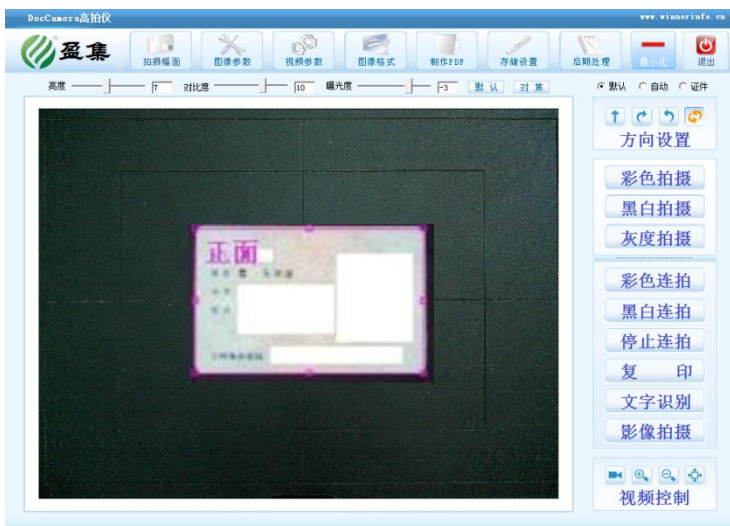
DocCamera高拍仪

www.winnerinfo.cn

盈集

拍摄幅面
图像参数
视频参数
图像格式
制作PDF
存储设置
后期处理
最小化
退出

亮度 7 对比度 10 曝光度 -3 默 认 对 焦

默认 自动 证件

方向设置

正面

彩色拍摄
黑白拍摄
灰度拍摄
彩色连拍
黑白连拍
停止连拍
复 印
文字识别
影像拍摄

视频控制